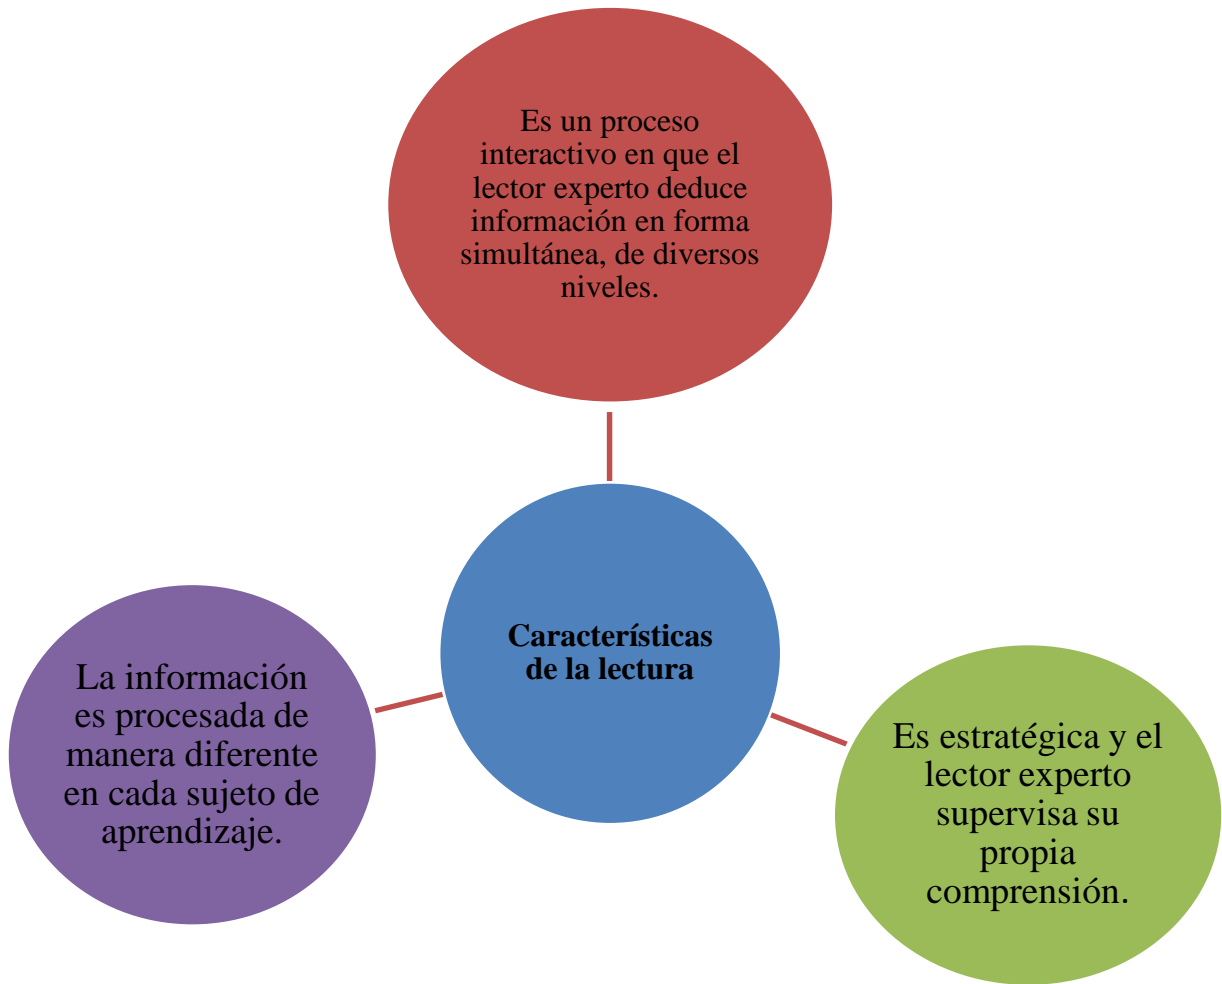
Es un proceso interactivo en que el lector experto deduce información en forma simultánea, de diversos niveles.

**Características de la lectura**

La información es procesada de manera diferente en cada sujeto de aprendizaje.

Es estratégica y el lector experto supervisa su propia comprensión.